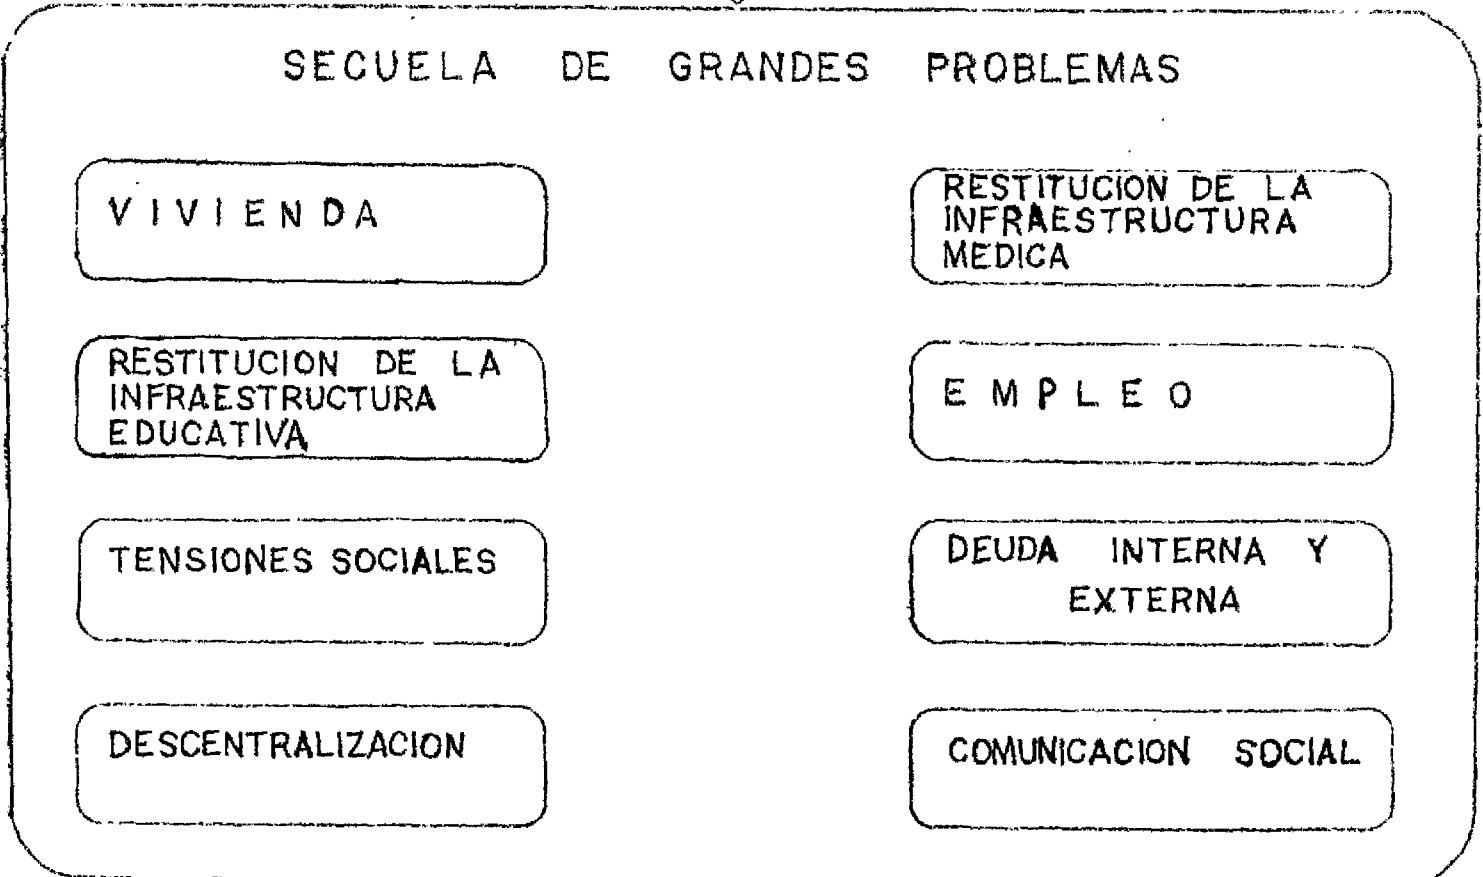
SECUELA DE GRANDES PROBLEMAS

VIVIENDA

RESTITUCION DE LA INFRAESTRUCTURA MEDICA

RESTITUCION DE LA INFRAESTRUCTURA EDUCATIVA

EMPLEO

TENSIONES SOCIALES

DEUDA INTERNA Y EXTERNA

DESCENTRALIZACION

COMUNICACION SOCIAL